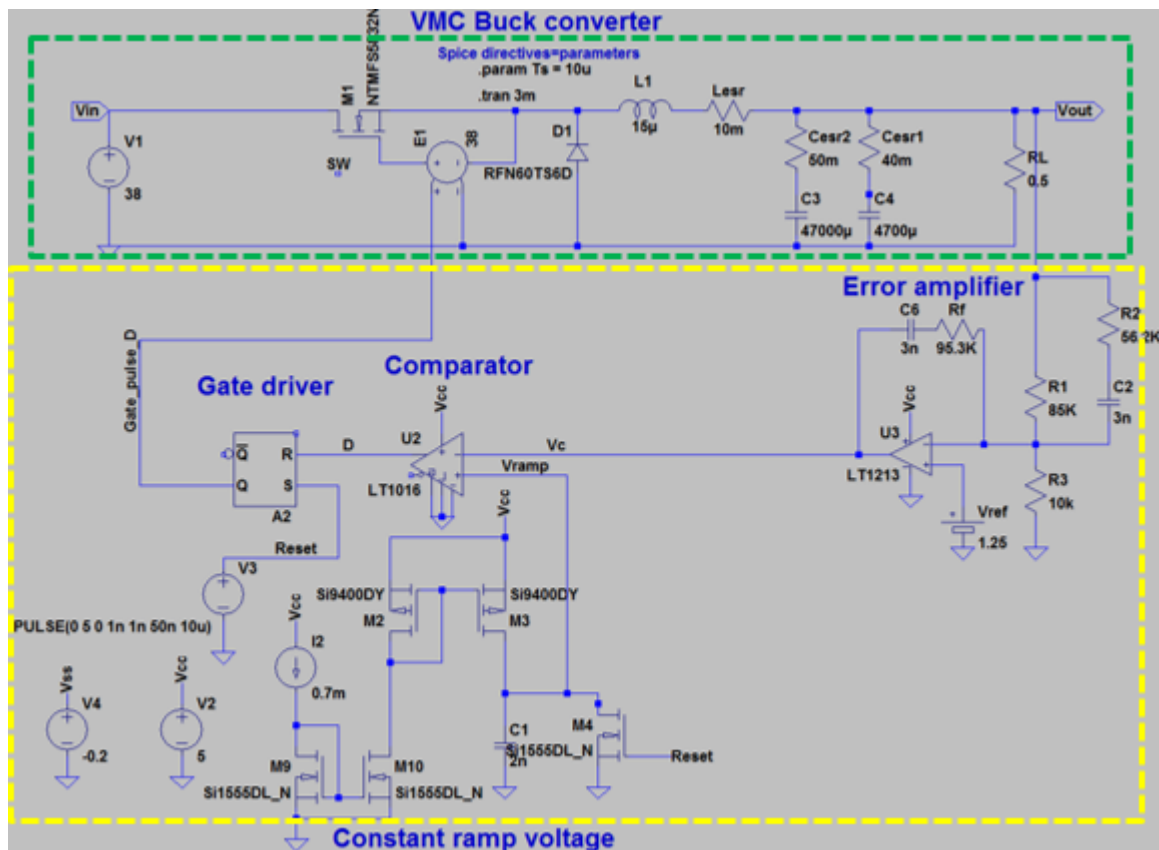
VMC Buck converter

Spice directives=parameters
.param Ts = 10u
.tran 3m

Vin
V1
38
M1
NTMFS5C32N
SW
E1
38
D1
RFN60TS6D
L1
15µ
Lesr
10m
Cesr2
50m
C3
47000µ
Cesr1
40m
C4
4700µ
RL
0.5
Vout

Error amplifier
C6
3n
Rf
95.3K
R2
56.2K
C2
3n
R1
85K
R3
10k
Vcc
U3
LT1213
Vref
1.25

Comparator
Vcc
U2
LT1016
D
Vc
Vramp

Gate driver
Gate_pulse_D
Q̄
R
Q
S
A2
Reset
V3
PULSE(0 5 0 1n 1n 50n 10u)

Vcc
Si9400DY
Si9400DY
M2
M3
Vcc
I2
0.7m
C1
2n
Si1555DL_N
M4
Reset
M9
M10
Si1555DL_N
Si1555DL_N

Vss
V4
-0.2
Vcc
V2
5

Constant ramp voltage